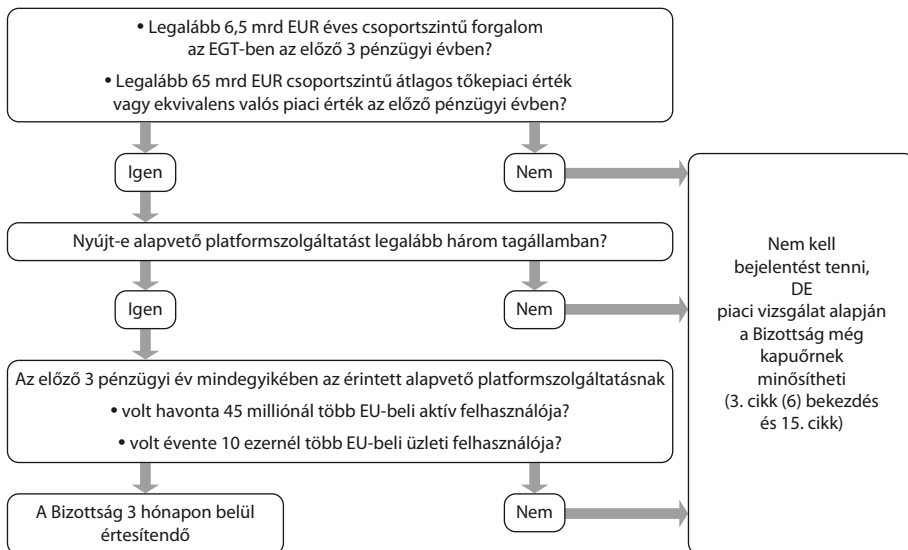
• Legalább 6,5 mrd EUR éves csoportszintű forgalom az EGT-ben az előző 3 pénzügyi évben?

• Legalább 65 mrd EUR csoportszintű átlagos tőkepiaci érték vagy ekvivalens valós piaci érték az előző pénzügyi évben?

Igen

Nem

Nyújt-e alapvető platformszolgáltatást legalább három tagállamban?

Igen

Nem

Az előző 3 pénzügyi év mindegyikében az érintett alapvető platformszolgáltatásnak

• volt havonta 45 milliónál több EU-beli aktív felhasználója?

• volt évente 10 ezernél több EU-beli üzleti felhasználója?

A Bizottság 3 hónapon belül értesítendő

Nem

Nem kell bejelentést tenni, DE piaci vizsgálat alapján a Bizottság még kapuőrnek minősítheti (3. cikk (6) bekezdés és 15. cikk)